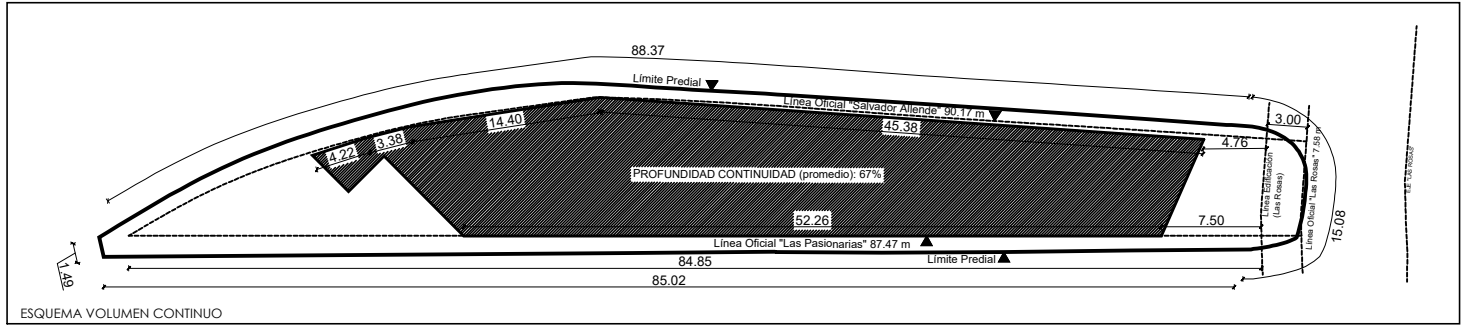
88.37

Límite Predial

Línea Oficial "Salvador Allende" 90.17 m

14.40

45.38

3.00

4.22

3.38

4.76

PROFUNDIDAD CONTINUIDAD (promedio): 67%

Línea Edificación (Las Rosas)

Línea Oficial "Las Rosas" 7.58 m

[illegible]

52.26

7.50

Línea Oficial "Las Pasionarias" 87.47 m

15.08

1.49

84.85

Límite Predial

85.02

ESQUEMA VOLUMEN CONTINUO